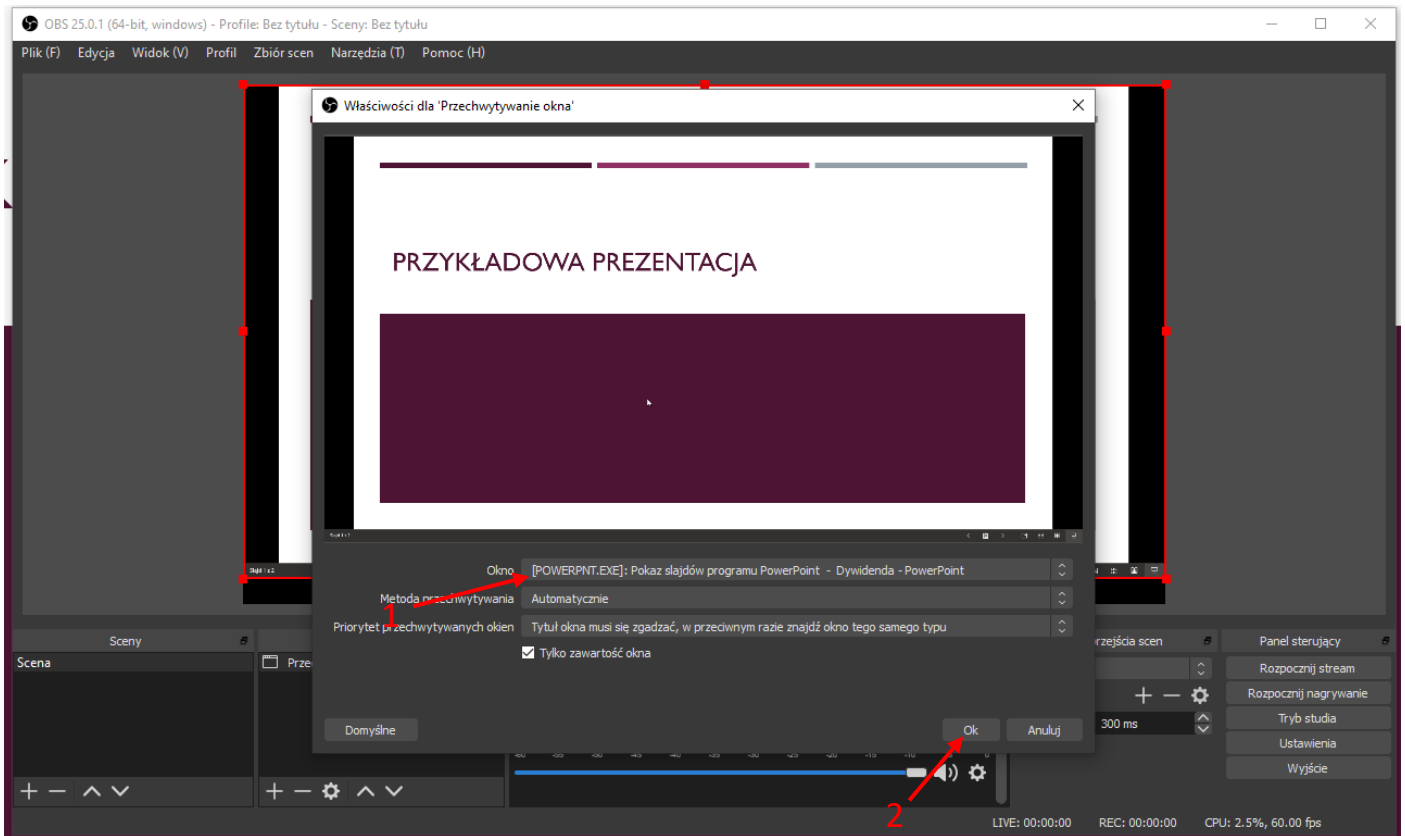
OBS 25.0.1 (64-bit, windows) - Profile: Bez tytułu - Sceny: Bez tytułu

Plik (F) Edycja Widok (V) Profil Zbiór scen Narzędzia (T) Pomoc (H)

Właściwości dla 'Przechwytywanie okna'

PRZYKŁADOWA PREZENTACJA

Okno [POWERPNT.EXE]: Pokaz slajdów programu PowerPoint - Dywidenda - PowerPoint

Metoda przechwytywania Automatycznie

Priorytet przechwytywanych okien Tytuł okna musi się zgadzać, w przeciwnym razie znajdź okno tego samego typu

Tylko zawartość okna

1

Domyślne

Ok Anuluj

2

Sceny

Scena

Prze

rzejścia scen

300 ms

Panel sterujący

Rozpocznij stream

Rozpocznij nagrywanie

Tryb studia

Ustawienia

Wyjście

LIVE: 00:00:00 REC: 00:00:00 CPU: 2.5%, 60.00 fps